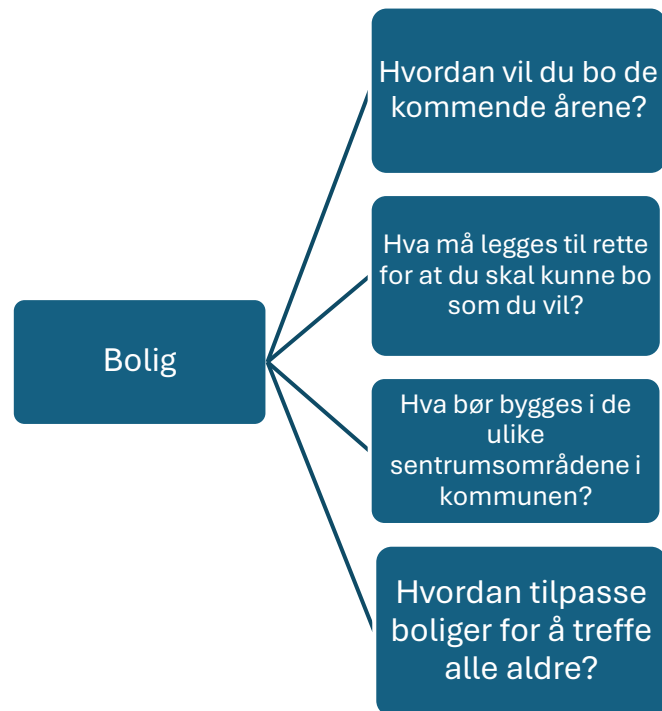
Bolig

Hvordan vil du bo de kommende årene?

Hva må legges til rette for at du skal kunne bo som du vil?

Hva bør bygges i de ulike sentrumsområdene i kommunen?

Hvordan tilpasse boliger for å treffe alle aldre?